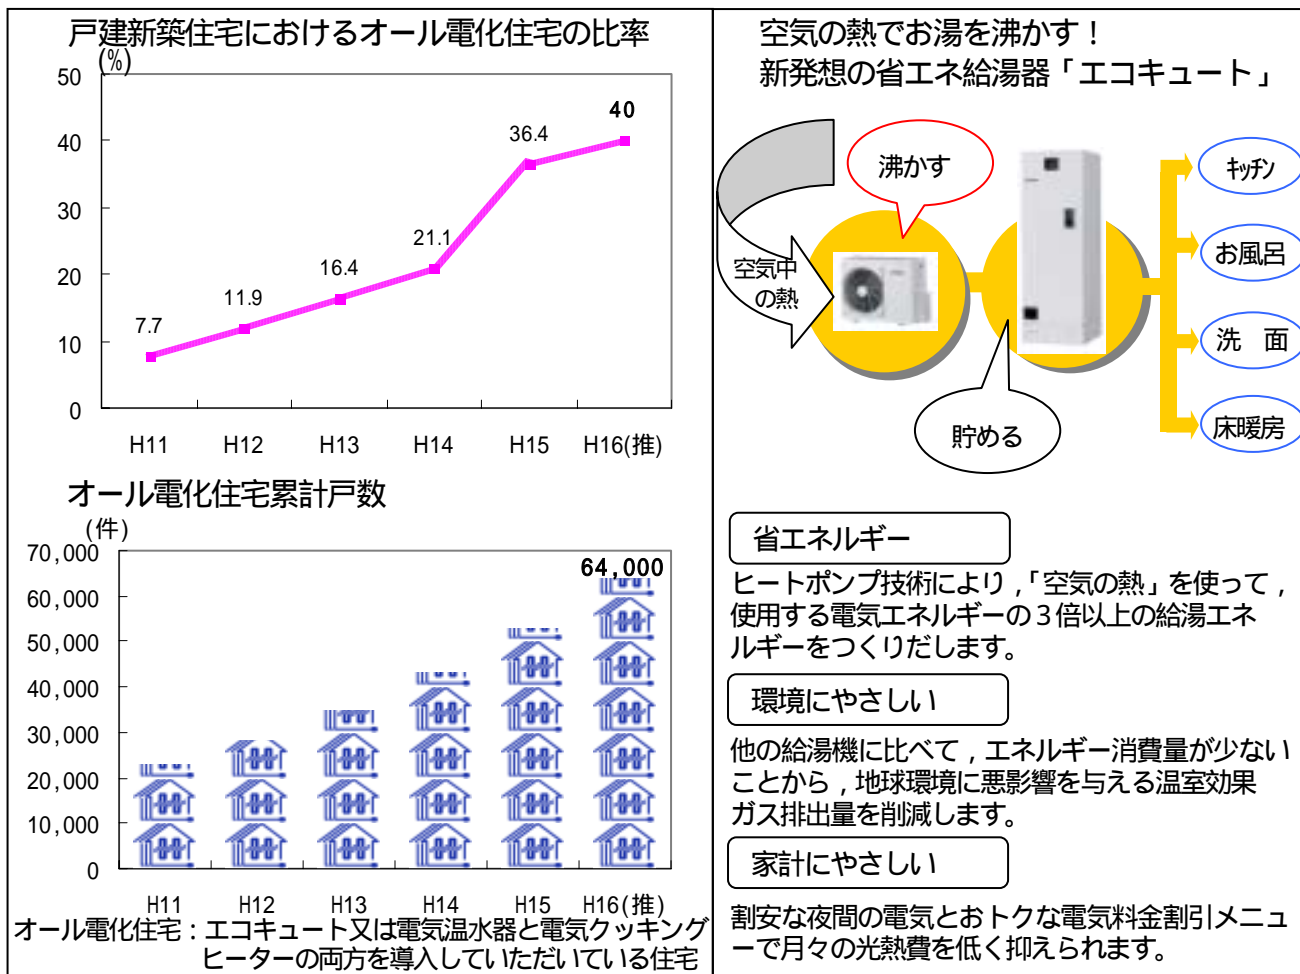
戸建新築住宅におけるオール電化住宅の比率

(%)

| | H11 | H12 | H13 | H14 | H15 | H16(推) |
|---|---|---|---|---|---|---|
| | 7.7 | 11.9 | 16.4 | 21.1 | 36.4 | 40 |

50
40
30
20
10
0

オール電化住宅累計戸数

(件)

70,000
60,000
50,000
40,000
30,000
20,000
10,000
0

64,000

H11 H12 H13 H14 H15 H16(推)

オール電化住宅：エコキュート又は電気温水器と電気クッキングヒーターの両方を導入していただいている住宅

空気の熱でお湯を沸かす！
新発想の省エネ給湯器「エコキュート」

沸かす

空気中の熱

貯める

ｷｯﾁﾝ

お風呂

洗 面

床暖房

省エネルギー

ヒートポンプ技術により，「空気の熱」を使って，使用する電気エネルギーの３倍以上の給湯エネルギーをつくりだします。

環境にやさしい

他の給湯機に比べて，エネルギー消費量が少ないことから，地球環境に悪影響を与える温室効果ガス排出量を削減します。

家計にやさしい

割安な夜間の電気とおトクな電気料金割引メニューで月々の光熱費を低く抑えられます。